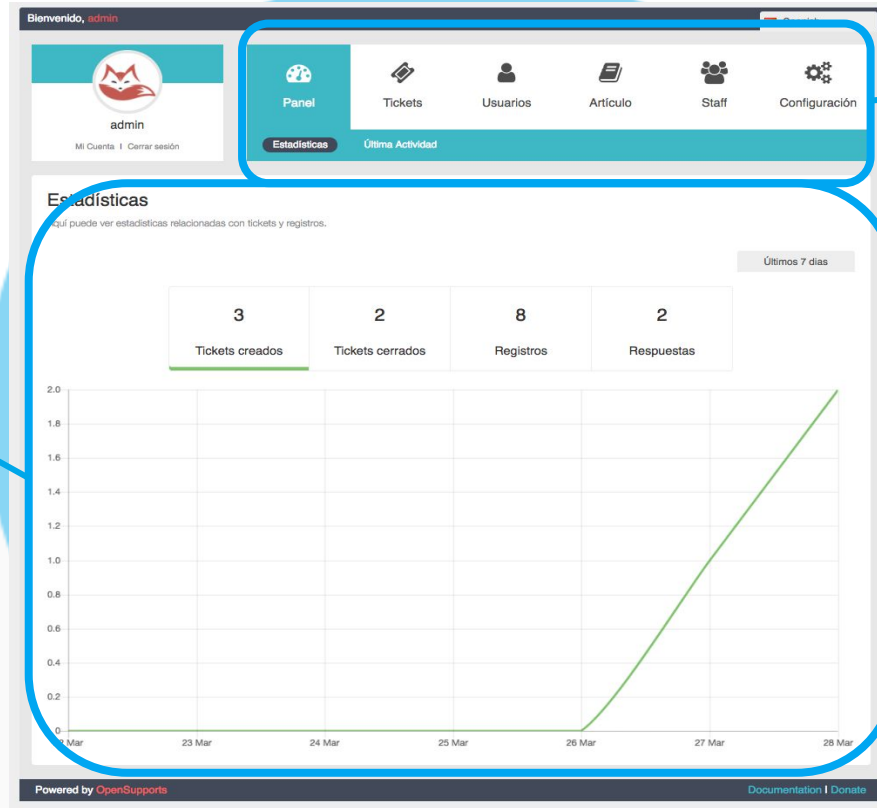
Bienvenido, admin

admin

Mi Cuenta | Cerrar sesión

Panel

Tickets

Usuarios

Artículo

Staff

Configuración

Estadísticas

Última Actividad

Estadísticas

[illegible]quí puede ver estadísticas relacionadas con tickets y registros.

Últimos 7 dias

| 3 | 2 | 8 | 2 |
|---|---|---|---|
| Tickets creados | Tickets cerrados | Registros | Respuestas |

2.0
1.8
1.6
1.4
1.2
1.0
0.8
0.6
0.4
0.2
0

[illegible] Mar
23 Mar
24 Mar
25 Mar
26 Mar
27 Mar
28 Mar

Powered by OpenSupports

Documentation | Donate